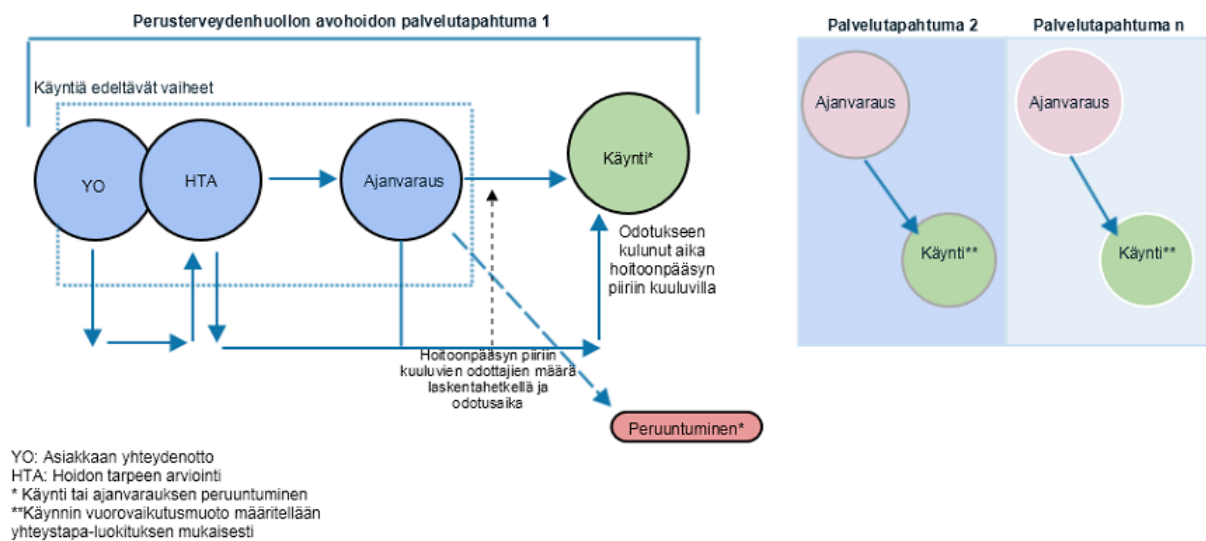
Perusterveydenhuollon avohoidon palvelutapahtuma 1

Käyntiä edeltävät vaiheet

YO

HTA

Ajanvaraus

Käynti*

Odotukseen kulunut aika hoitoonpääsyn piiriin kuuluvilla

Hoitoonpääsyn piiriin kuuluvien odottajien määrä laskentahetkellä ja odotusaika

Peruuntuminen*

Palvelutapahtuma 2

Ajanvaraus

Käynti**

Palvelutapahtuma n

Ajanvaraus

Käynti**

YO: Asiakkaan yhteydenotto
HTA: Hoidon tarpeen arviointi
* Käynti tai ajanvarauksen peruuntuminen
**Käynnin vuorovaikutusmuoto määritellään yhteystapa-luokituksen mukaisesti